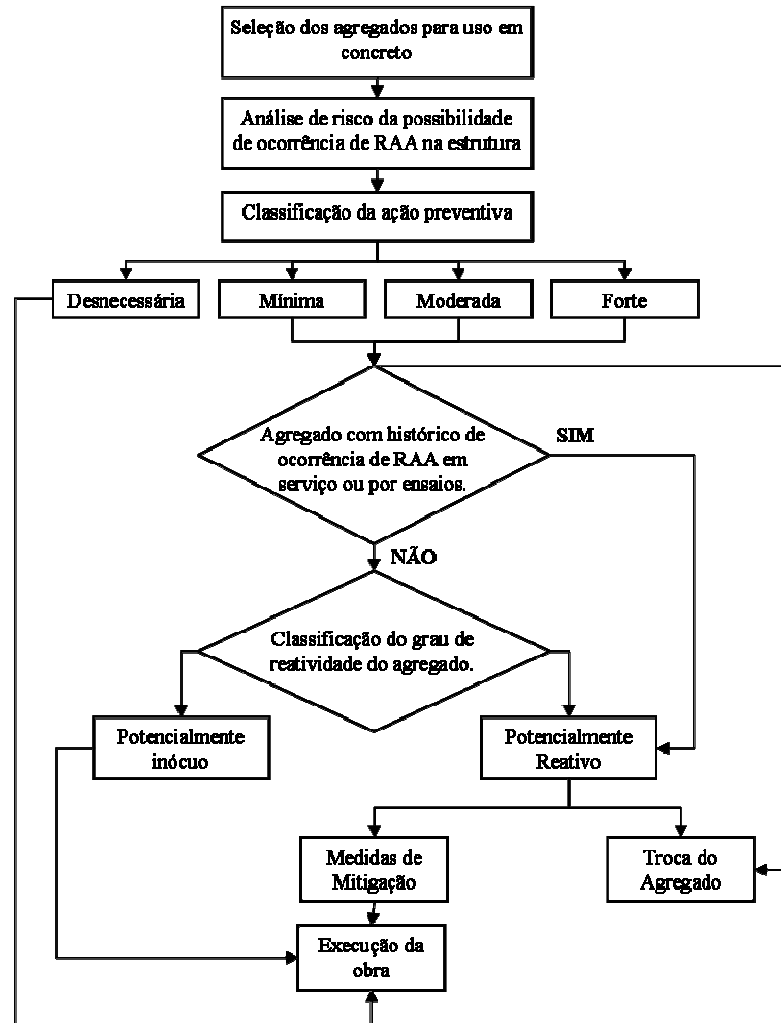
Seleção dos agregados para uso em concreto

Análise de risco da possibilidade de ocorrência de RAA na estrutura

Classificação da ação preventiva

Desnecessária

Mínima

Moderada

Forte

Agregado com histórico de ocorrência de RAA em serviço ou por ensaios.

SIM

NÃO

Classificação do grau de reatividade do agregado.

Potencialmente inócuo

Potencialmente Reativo

Medidas de Mitigação

Troca do Agregado

Execução da obra